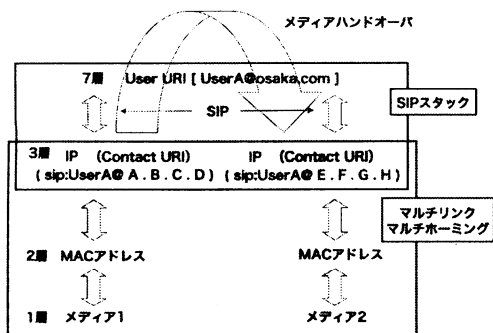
メディアハンドオーバ

7層 User URI [ UserA@osaka.com ]

SIP

SIPスタック

3層 IP (Contact URI) IP (Contact URI)
( sip:UserA@ A . B . C . D ) ( sip:UserA@ E . F . G . H )

マルチリンク
マルチホーミング

2層 MACアドレス MACアドレス

1層 メディア1 メディア2